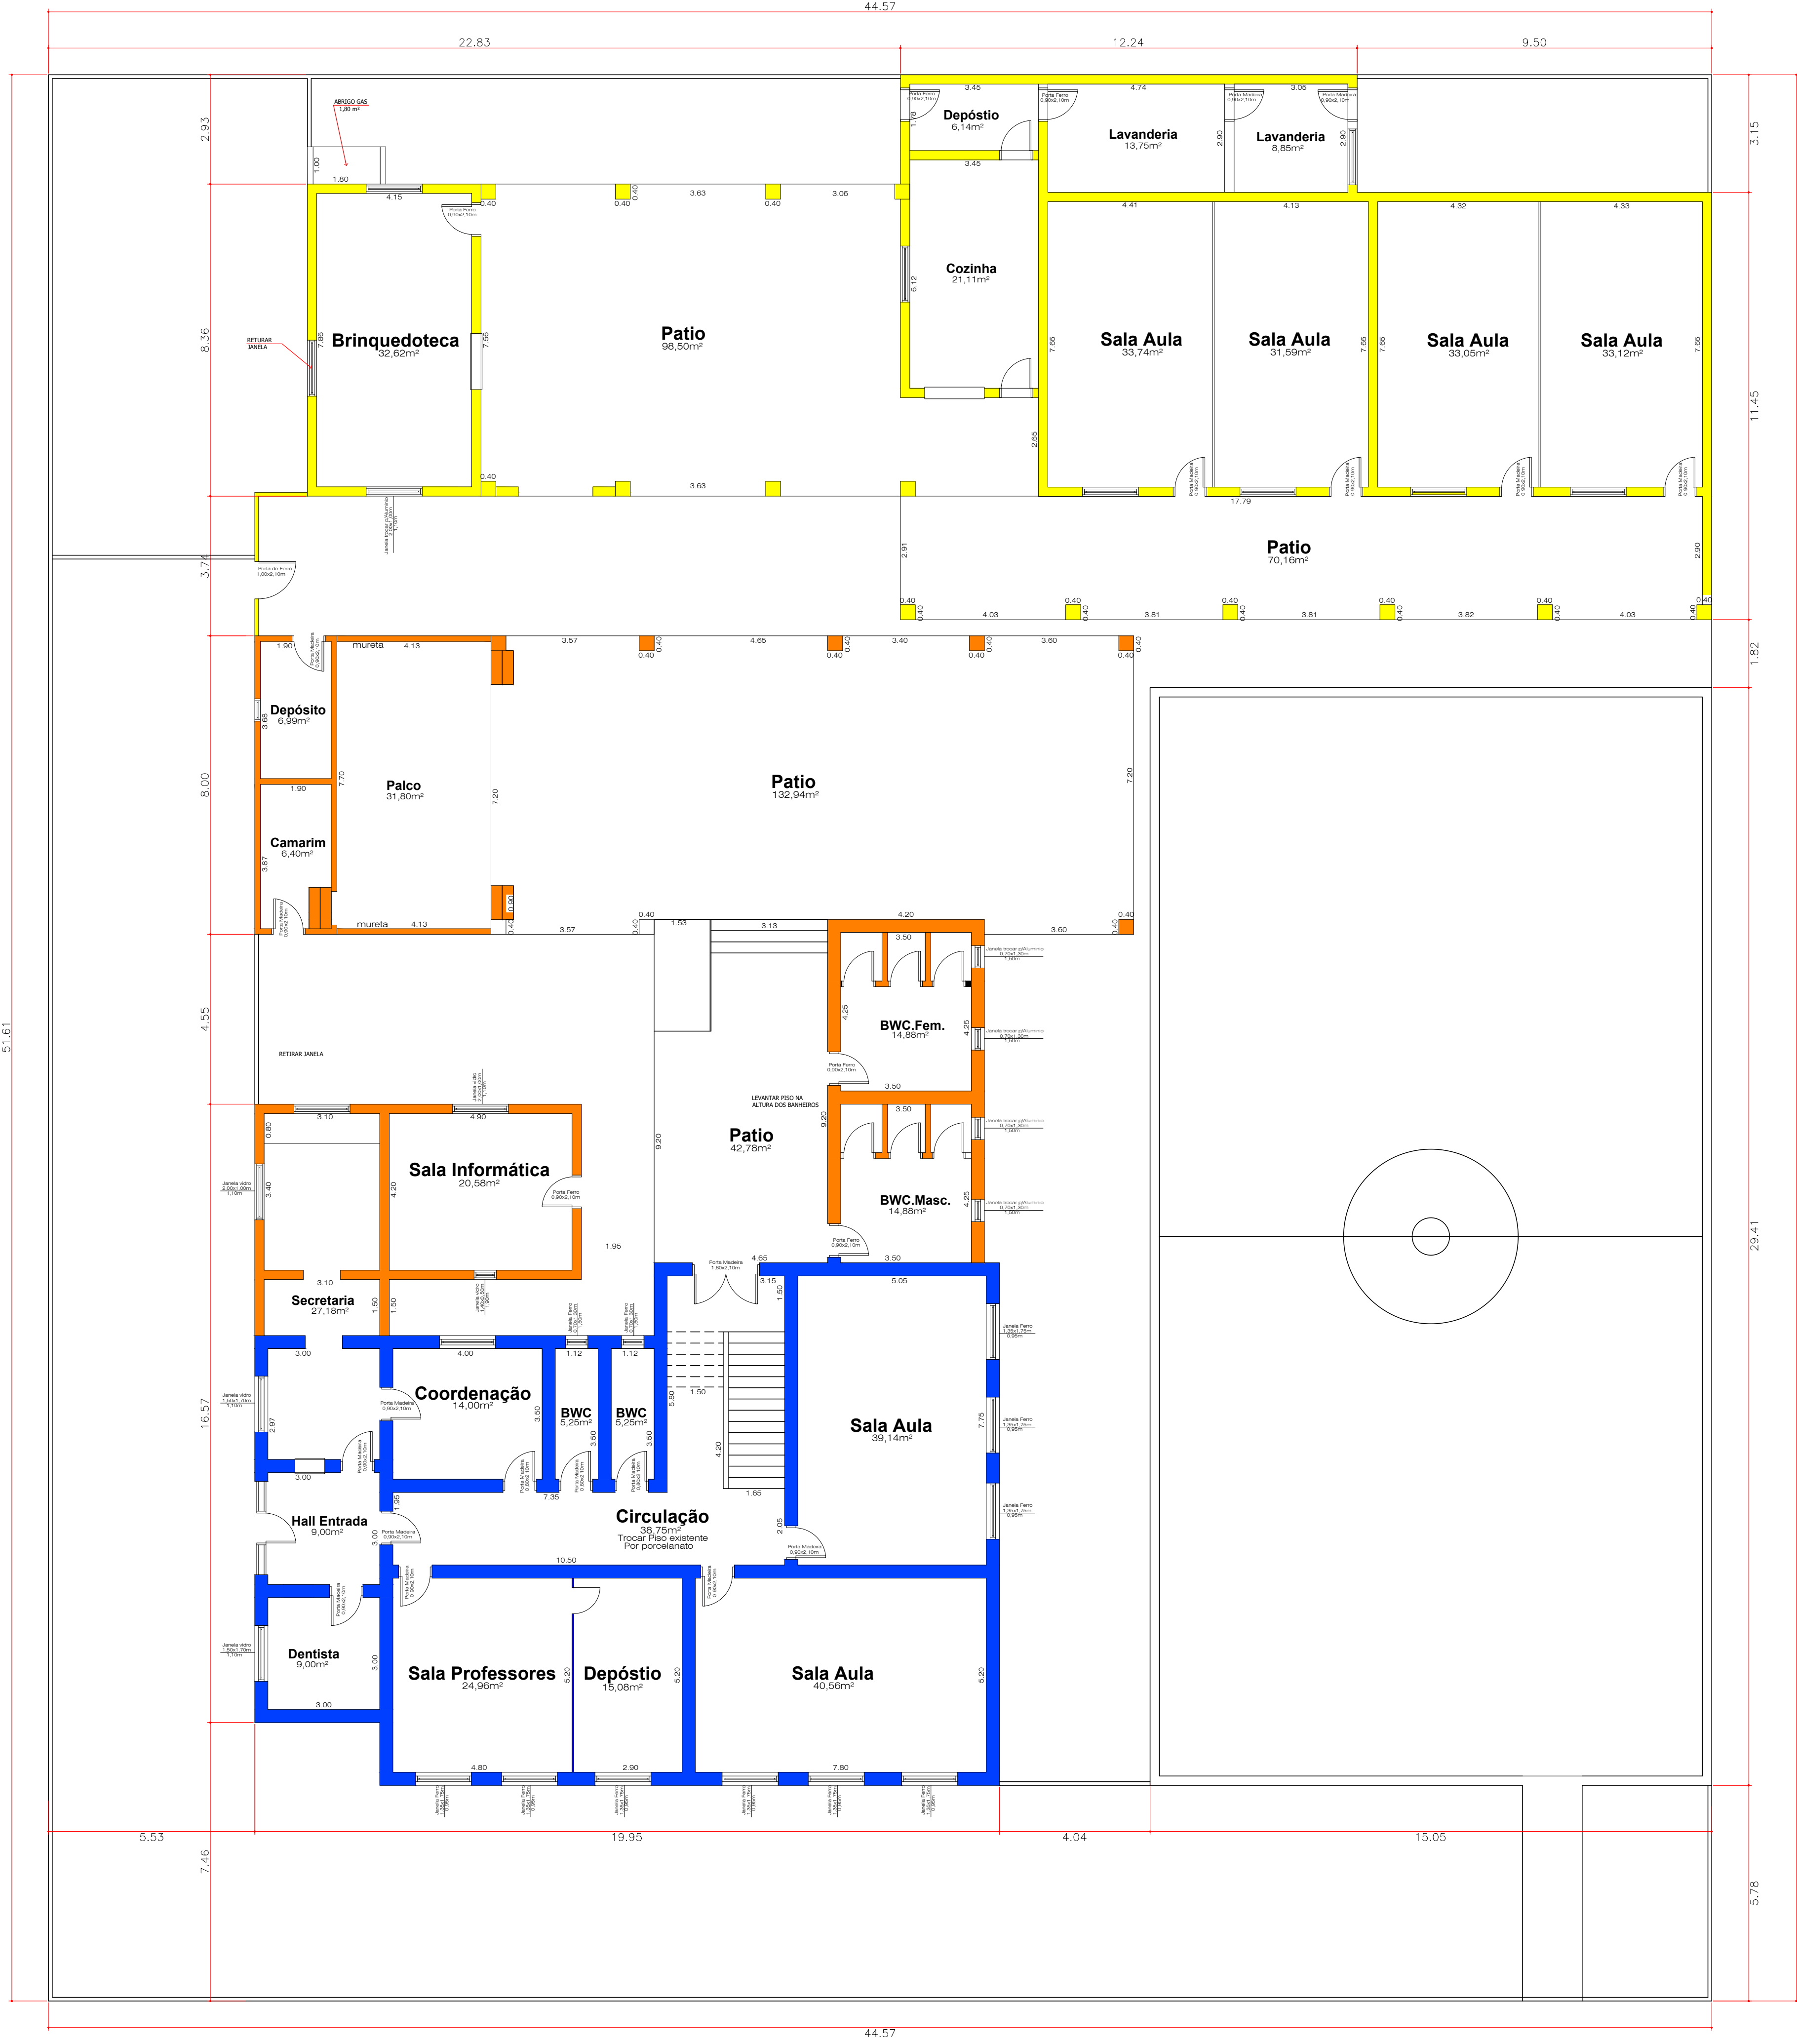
44.57

22.83 12.24 9.50

ABRIGO GAS
1,80 m²

Depóstio
6,14m²

Lavanderia
13,75m²

Lavanderia
8,85m²

Brinquedoteca
32,62m²

Patio
98,50m²

Cozinha
21,11m²

Sala Aula
33,74m²

Sala Aula
31,59m²

Sala Aula
33,05m²

Sala Aula
33,12m²

RETIRAR JANELA

Patio
70,16m²

Porta de Ferro 1,00x2,10m

Depósito
6,99m²

mureta 4.13

Palco
31,80m²

Patio
132,94m²

Camarim
6,40m²

mureta 4.13

BWC.Fem.
14,88m²

RETIRAR JANELA

LEVANTAR PISO NA ALTURA DOS BANHEIROS

Patio
42,78m²

Sala Informática
20,58m²

BWC.Masc.
14,88m²

Secretaria
27,18m²

Coordenação
14,00m²

BWC
5,25m²

BWC
5,25m²

Sala Aula
39,14m²

Hall Entrada
9,00m²

Circulação
38,75m²
Trocar Piso existente
Por porcelanato

Dentista
9,00m²

Sala Professores
24,96m²

Depóstio
15,08m²

Sala Aula
40,56m²

5.53 19.95 4.04 15.05

2.93 8.36 3.74 8.00 4.55 16.57 7.46 51.61

3.15 11.45 1.82 29.41 5.78

44.57